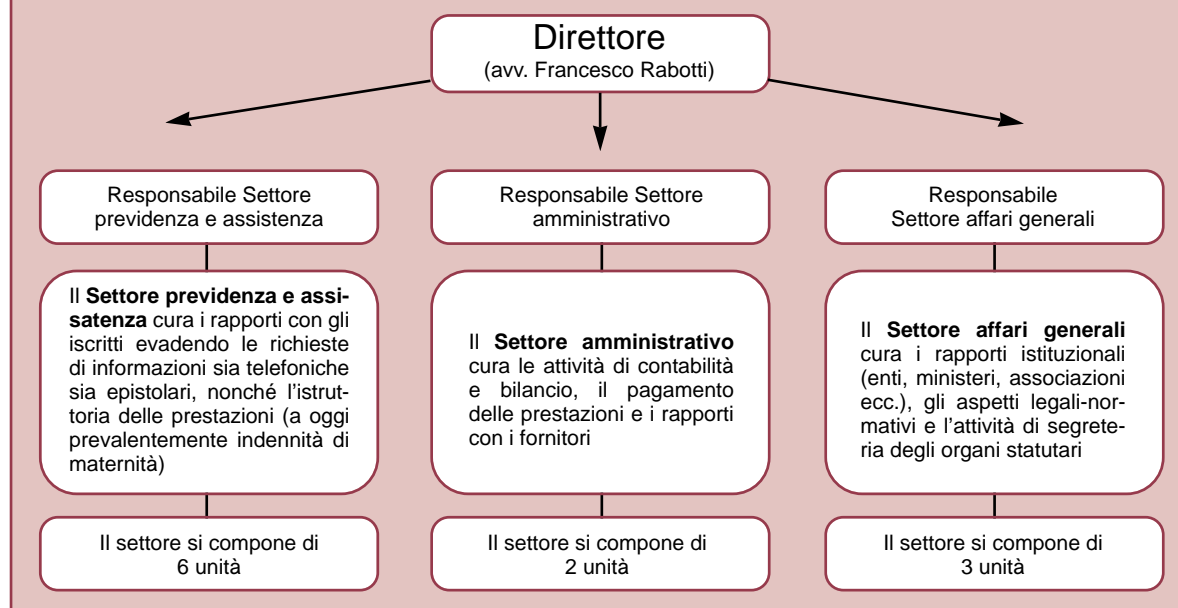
Direttore
(avv. Francesco Rabotti)

Responsabile Settore previdenza e assistenza

Il **Settore previdenza e assisatenza** cura i rapporti con gli iscritti evadendo le richieste di informazioni sia telefoniche sia epistolari, nonché l'istruttoria delle prestazioni (a oggi prevalentemente indennità di maternità)

Il settore si compone di 6 unità

Responsabile Settore amministrativo

Il **Settore amministrativo** cura le attività di contabilità e bilancio, il pagamento delle prestazioni e i rapporti con i fornitori

Il settore si compone di 2 unità

Responsabile Settore affari generali

Il **Settore affari generali** cura i rapporti istituzionali (enti, ministeri, associazioni ecc.), gli aspetti legali-normativi e l'attività di segreteria degli organi statutari

Il settore si compone di 3 unità